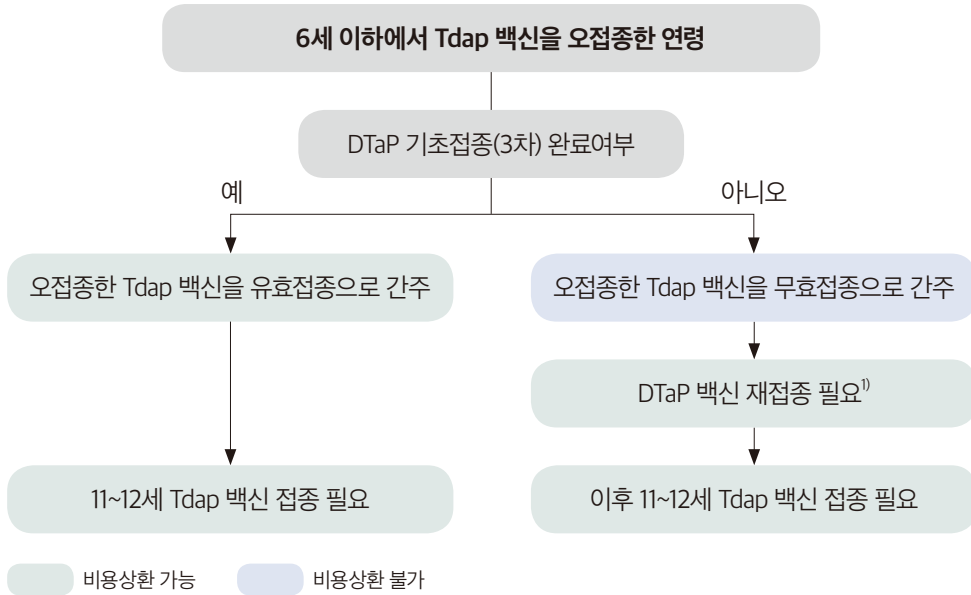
6세 이하에서 Tdap 백신을 오접종한 연령

DTaP 기초접종(3차) 완료여부

예

아니오

오접종한 Tdap 백신을 유효접종으로 간주

오접종한 Tdap 백신을 무효접종으로 간주

DTaP 백신 재접종 필요$^{1)}$

11~12세 Tdap 백신 접종 필요

이후 11~12세 Tdap 백신 접종 필요

비용상환 가능

비용상환 불가